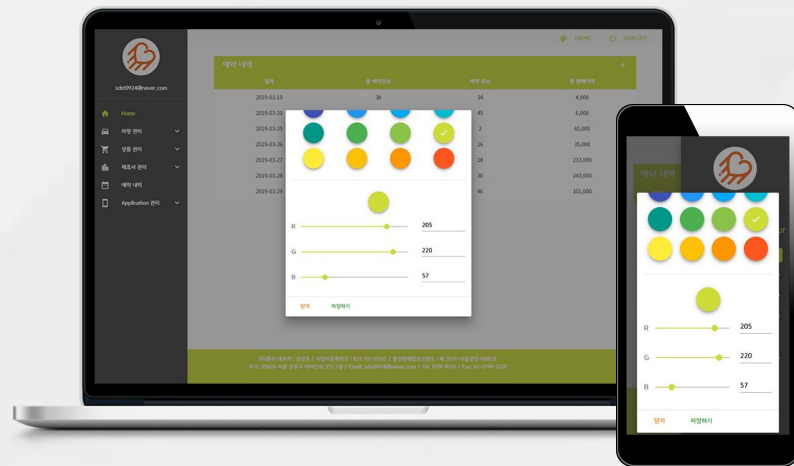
THEME LOG-OUT

sdsd0924@naver.com

Home
차량 관리
상품 관리
제조사 관리
예약 내역
Application 관리

예약 내역

| 일자 | 총 예약건수 | 예약 취소 | 총 판매가격 |
|---|---|---|---|
| 2019-03-19 | 36 | 34 | 4,000 |
| 2019-03-20 | | 45 | 6,000 |
| 2019-03-25 | | 2 | 65,000 |
| 2019-03-26 | | 26 | 35,000 |
| 2019-03-27 | | 28 | 233,000 |
| 2019-03-28 | | 30 | 243,000 |
| 2019-03-29 | | 46 | 101,000 |

R 205
G 220
B 57

닫기 저장하기

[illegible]

R 205
G 220
B 57

닫기 저장하기